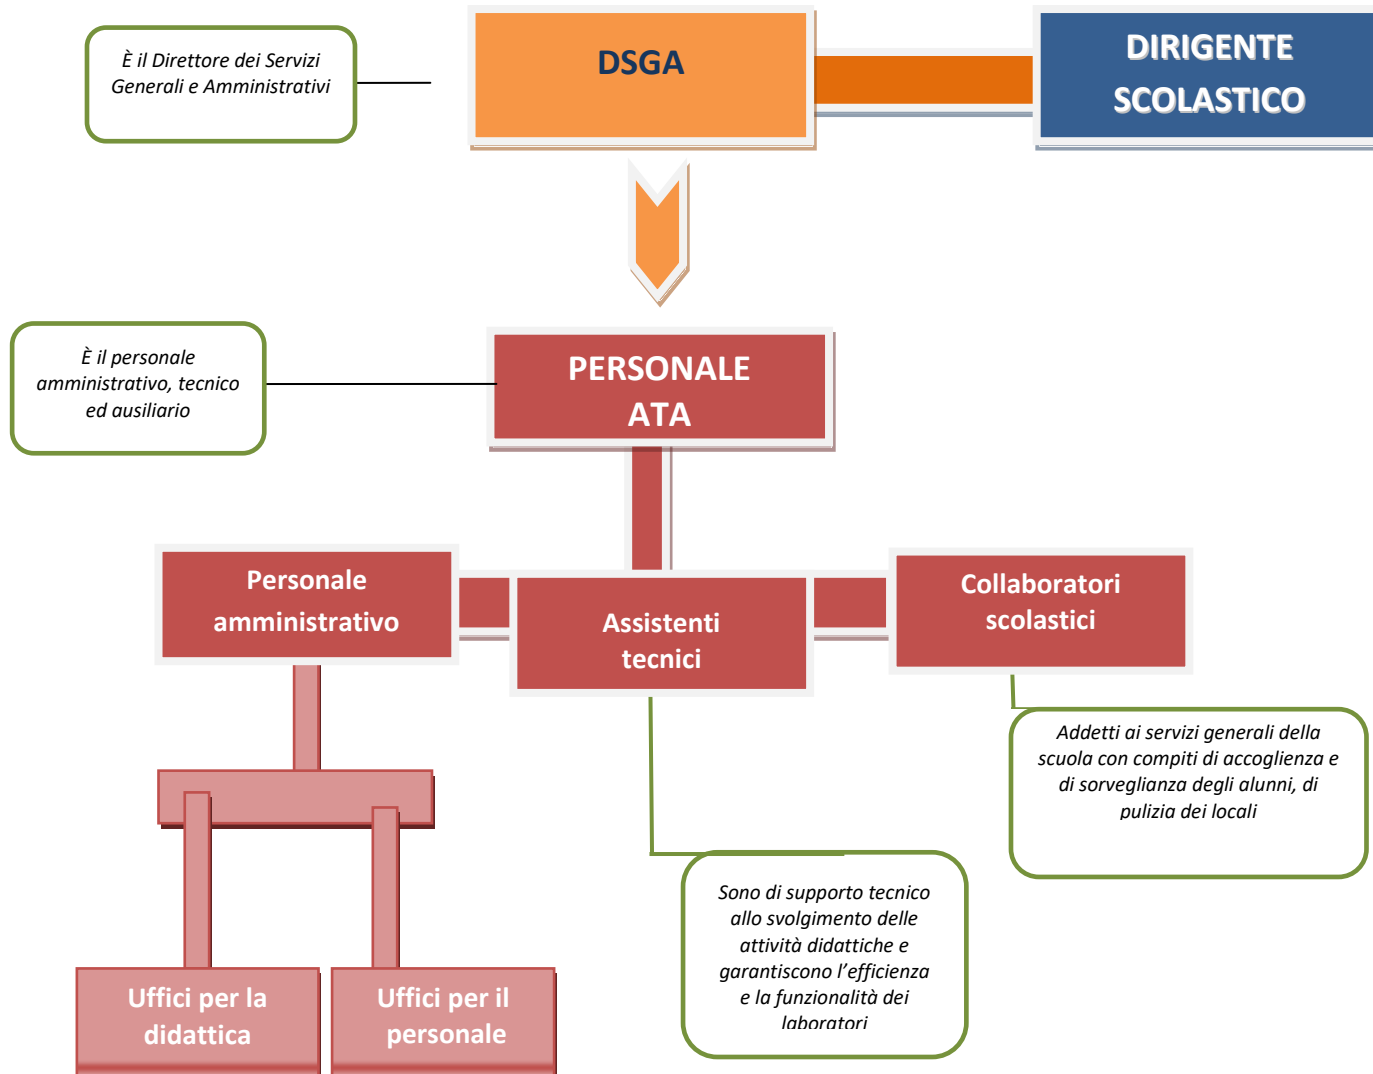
È il Direttore dei Servizi Generali e Amministrativi

DSGA

DIRIGENTE SCOLASTICO

È il personale amministrativo, tecnico ed ausiliario

PERSONALE ATA

Personale amministrativo

Assistenti tecnici

Collaboratori scolastici

Addetti ai servizi generali della scuola con compiti di accoglienza e di sorveglianza degli alunni, di pulizia dei locali

Sono di supporto tecnico allo svolgimento delle attività didattiche e garantiscono l'efficienza e la funzionalità dei laboratori

Uffici per la didattica

Uffici per il personale